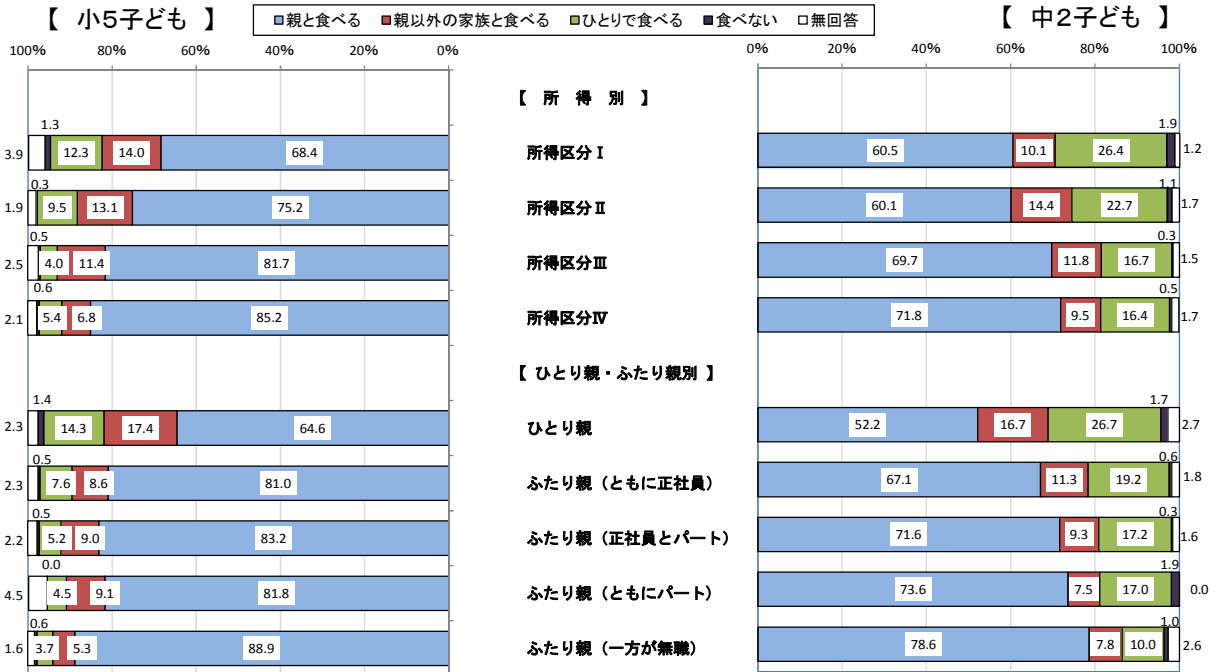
【 小5子ども 】

□親と食べる □親以外の家族と食べる □ひとりで食べる □食べない □無回答

【 中2子ども 】

100% 80% 60% 40% 20% 0%

0% 20% 40% 60% 80% 100%

【 所 得 別 】

| 小5 無回答 | 小5 食べない | 小5 ひとりで食べる | 小5 親以外の家族と食べる | 小5 親と食べる | 区分 | 中2 親と食べる | 中2 親以外の家族と食べる | 中2 ひとりで食べる | 中2 食べない | 中2 無回答 |
|---|---|---|---|---|---|---|---|---|---|---|
| 3.9 | 1.3 | 12.3 | 14.0 | 68.4 | 所得区分Ⅰ | 60.5 | 10.1 | 26.4 | 1.9 | 1.2 |
| 1.9 | 0.3 | 9.5 | 13.1 | 75.2 | 所得区分Ⅱ | 60.1 | 14.4 | 22.7 | 1.1 | 1.7 |
| 2.5 | 0.5 | 4.0 | 11.4 | 81.7 | 所得区分Ⅲ | 69.7 | 11.8 | 16.7 | 0.3 | 1.5 |
| 2.1 | 0.6 | 5.4 | 6.8 | 85.2 | 所得区分Ⅳ | 71.8 | 9.5 | 16.4 | 0.5 | 1.7 |

【 ひとり親・ふたり親別 】

| 小5 無回答 | 小5 食べない | 小5 ひとりで食べる | 小5 親以外の家族と食べる | 小5 親と食べる | 区分 | 中2 親と食べる | 中2 親以外の家族と食べる | 中2 ひとりで食べる | 中2 食べない | 中2 無回答 |
|---|---|---|---|---|---|---|---|---|---|---|
| 2.3 | 1.4 | 14.3 | 17.4 | 64.6 | ひとり親 | 52.2 | 16.7 | 26.7 | 1.7 | 2.7 |
| 2.3 | 0.5 | 7.6 | 8.6 | 81.0 | ふたり親（ともに正社員） | 67.1 | 11.3 | 19.2 | 0.6 | 1.8 |
| 2.2 | 0.5 | 5.2 | 9.0 | 83.2 | ふたり親（正社員とパート） | 71.6 | 9.3 | 17.2 | 0.3 | 1.6 |
| 4.5 | 0.0 | 4.5 | 9.1 | 81.8 | ふたり親（ともにパート） | 73.6 | 7.5 | 17.0 | 1.9 | 0.0 |
| 1.6 | 0.6 | 3.7 | 5.3 | 88.9 | ふたり親（一方が無職） | 78.6 | 7.8 | 10.0 | 1.0 | 2.6 |